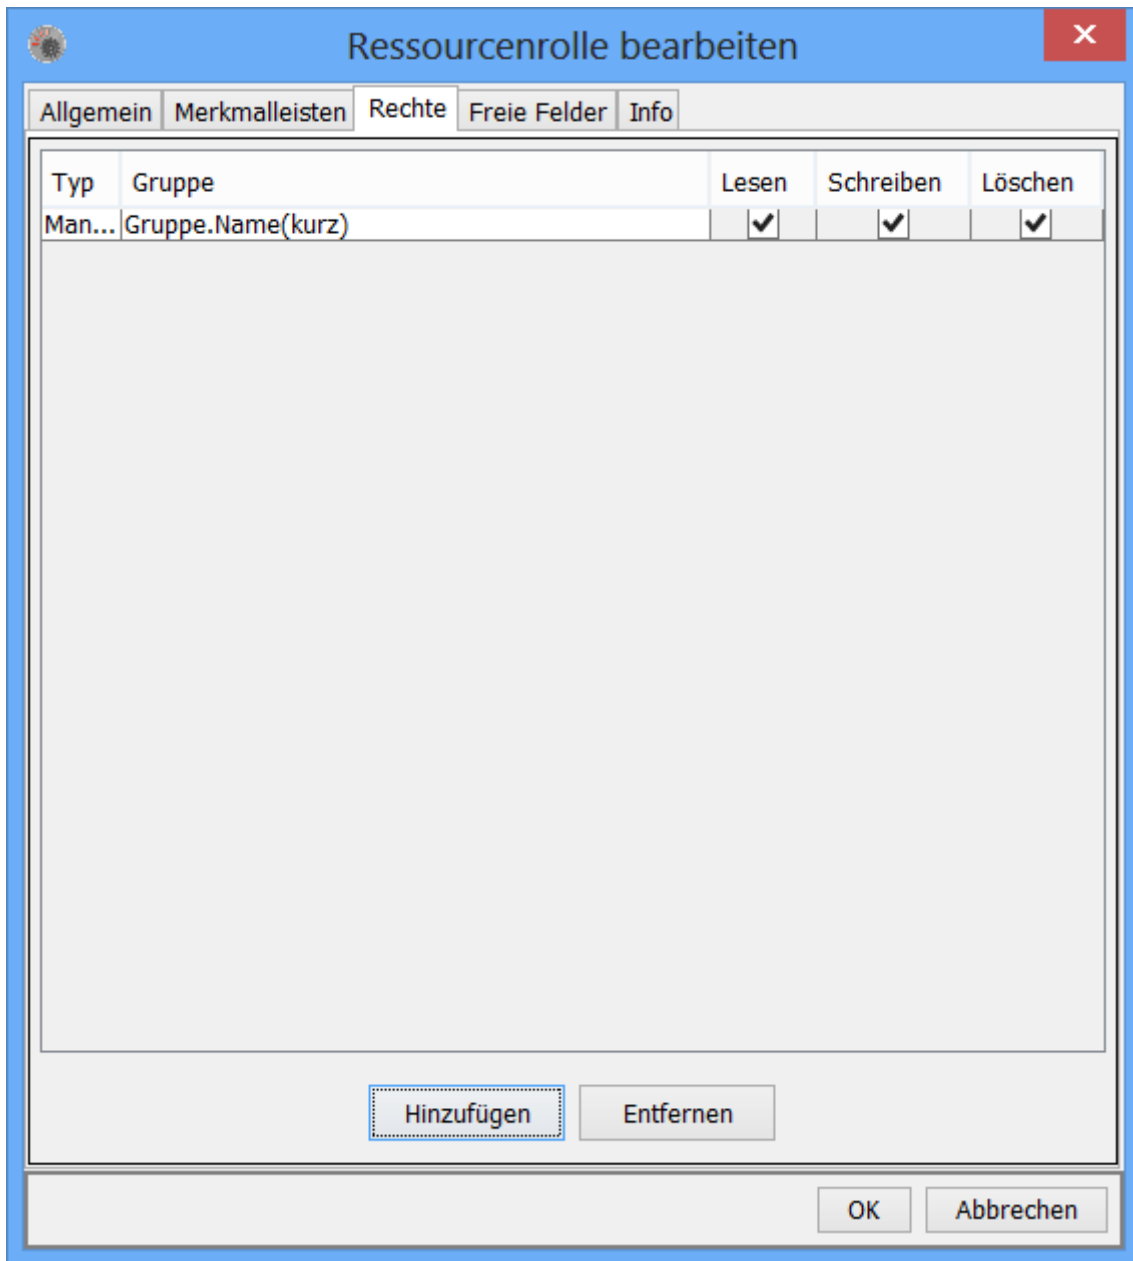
Ressourcenrolle bearbeiten

Allgemein | Merkmalleisten | Rechte | Freie Felder | Info

| Typ | Gruppe | Lesen | Schreiben | Löschen |
|---|---|---|---|---|
| Man... | Gruppe.Name(kurz) | ✓ | ✓ | ✓ |

Hinzufügen
Entfernen

OK
Abbrechen